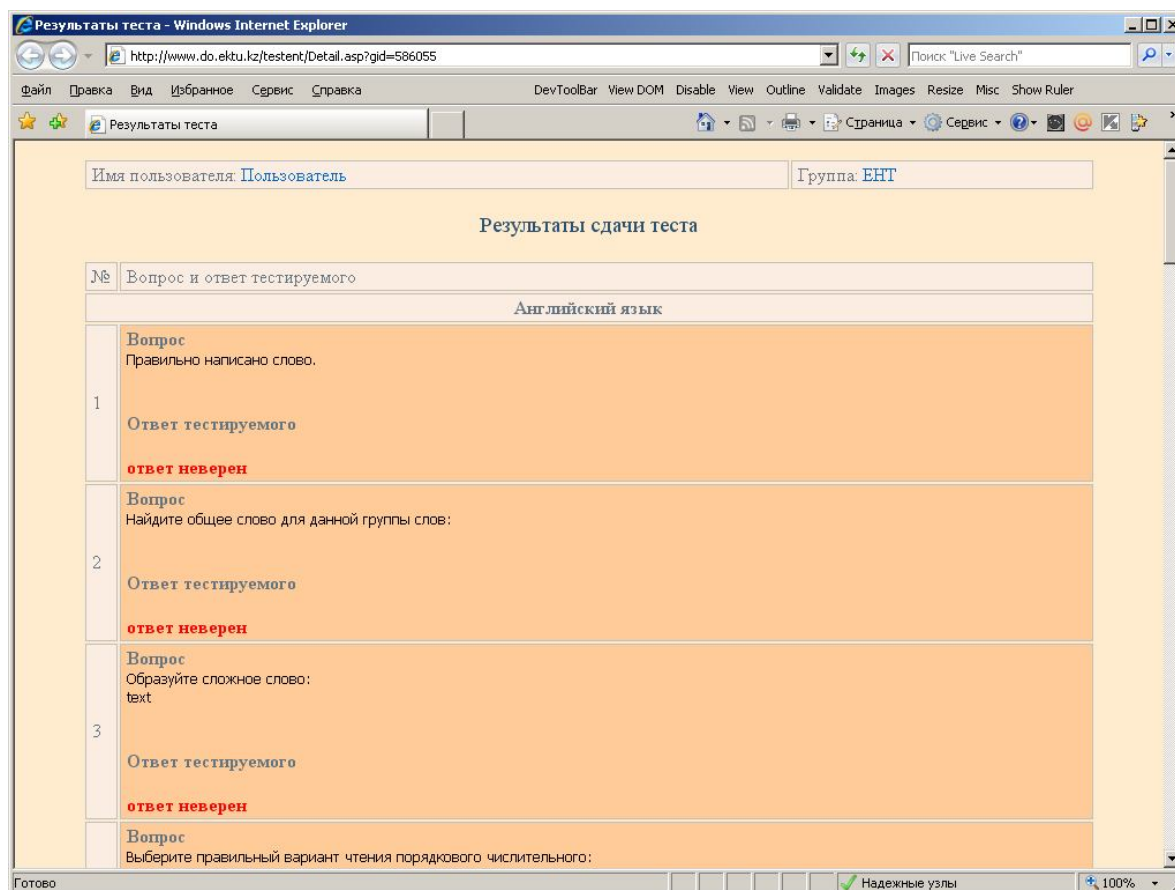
Результаты теста - Windows Internet Explorer

http://www.do.ektu.kz/testent/Detail.asp?gid=586055

Поиск "Live Search"

Файл Правка Вид Избранное Сервис Справка

DevToolBar View DOM Disable View Outline Validate Images Resize Misc Show Ruler

Результаты теста

Страница ▾ Сервис ▾

Имя пользователя: Пользователь

Группа: ЕНТ

Результаты сдачи теста

| № | Вопрос и ответ тестируемого |
|---|---|
| | Английский язык |
| 1 | Вопрос<br>Правильно написано слово.<br><br>Ответ тестируемого<br><br>ответ неверен |
| 2 | Вопрос<br>Найдите общее слово для данной группы слов:<br><br>Ответ тестируемого<br><br>ответ неверен |
| 3 | Вопрос<br>Образуйте сложное слово:<br>text<br><br>Ответ тестируемого<br><br>ответ неверен |
| | Вопрос<br>Выберите правильный вариант чтения порядкового числительного: |

Готово

Надежные узлы

100%